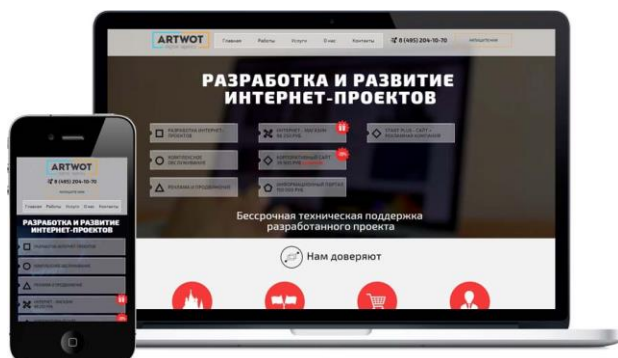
ARTWOT

Главная Работы Услуги О нас Контакты

8 (495) 204-10-70

РАЗРАБОТКА И РАЗВИТИЕ ИНТЕРНЕТ-ПРОЕКТОВ

РАЗРАБОТКА ИНТЕРНЕТ-ПРОЕКТОВ

ИНТЕРНЕТ - МАГАЗИН

START PLUS - САЙТ + РЕКЛАМНАЯ КАМПАНИЯ

КОМПЛЕКСНОЕ ПРОДВИЖЕНИЕ

КОРПОРАТИВНЫЙ САЙТ

РЕКЛАМА И ПРОДВИЖЕНИЕ

ИНФОРМАЦИОННЫЙ ПОРТАЛ

Бессрочная техническая поддержка разработанного проекта

Нам доверяют

ARTWOT

8 (495) 204-10-70

Главная Работы Услуги О нас Контакты

РАЗРАБОТКА И РАЗВИТИЕ ИНТЕРНЕТ-ПРОЕКТОВ

РАЗРАБОТКА ИНТЕРНЕТ-ПРОЕКТОВ

КОМПЛЕКСНОЕ ПРОДВИЖЕНИЕ

РЕКЛАМА И ПРОДВИЖЕНИЕ

ИНТЕРНЕТ - МАГАЗИН